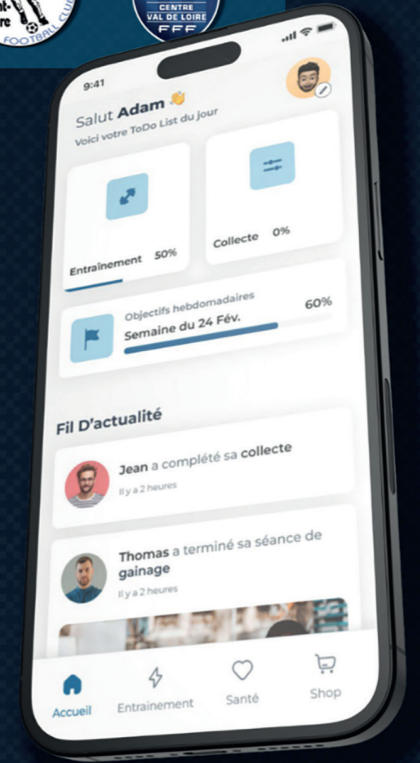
FOOTBALL CLUB

CENTRE VAL DE LOIRE
FFF

9:41

Salut Adam 👋
Voici votre ToDo List du jour

Entrainement 50%

Collecte 0%

Objectifs hebdomadaires
Semaine du 24 Fév.
60%

Fil D'actualité

Jean a complété sa collecte
Il y a 2 heures

Thomas a terminé sa séance de gainage
Il y a 2 heures

Accueil
Entrainement
Santé
Shop